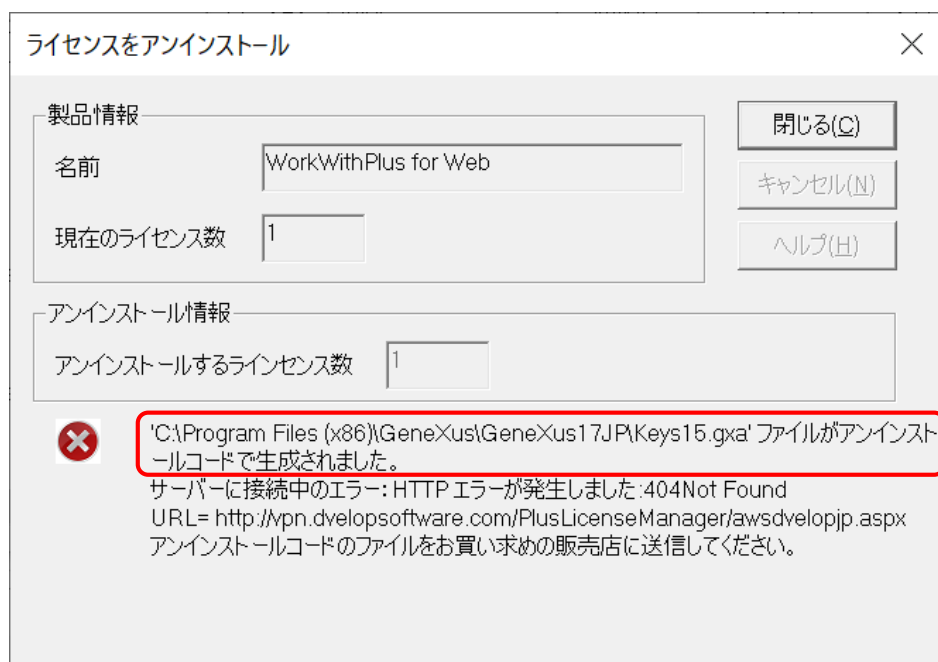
ライセンスをアンインストール

製品情報

名前 WorkWithPlus for Web

現在のライセンス数 1

閉じる(C)

キャンセル(N)

ヘルプ(H)

アンインストール情報

アンインストールするラインセンス数 1

'C:\Program Files (x86)\GeneXus\GeneXus17JP\Keys15.gxa' ファイルがアンインストールコードで生成されました。
サーバーに接続中のエラー: HTTP エラーが発生しました:404Not Found
URL= http://vpn.dvelopsoftware.com/PlusLicenseManager/awsdvelopjp.aspx
アンインストールコードのファイルをお買い求めの販売店に送信してください。